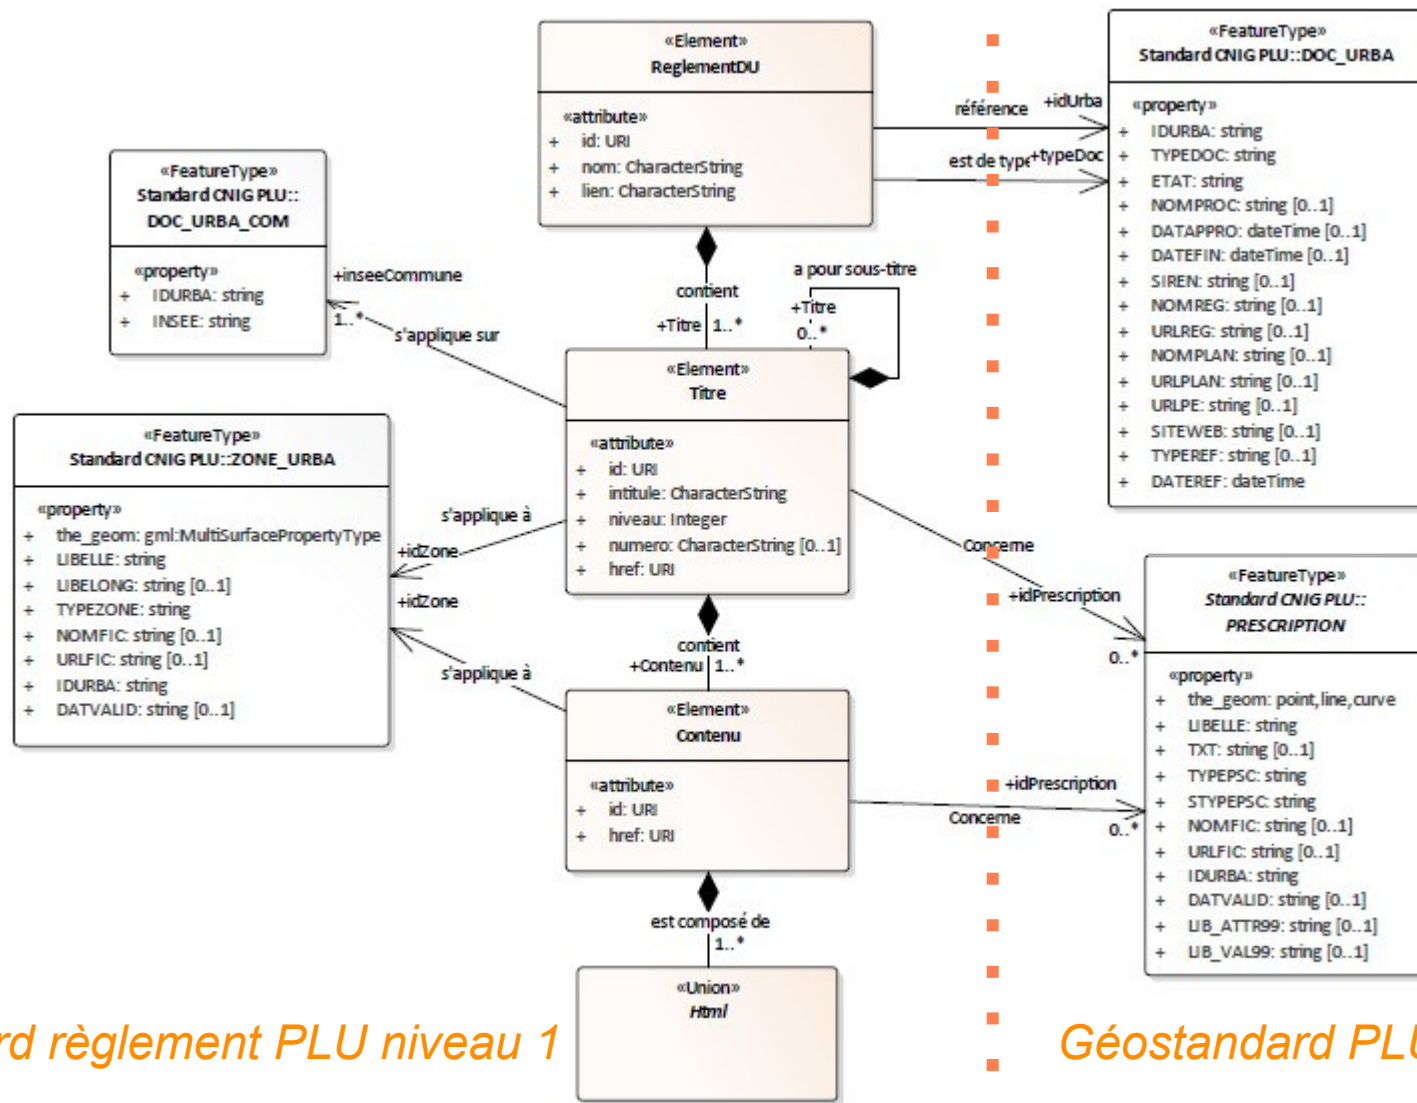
«Element»
ReglementDU

«attribute»
+ id: URI
+ nom: CharacterString
+ lien: CharacterString

«FeatureType»
Standard CNIG PLU::DOC_URBA

«property»
+ IDURBA: string
+ TYPEDOC: string
+ ETAT: string
+ NOMPROC: string [0..1]
+ DATAPPRO: dateTime [0..1]
+ DATEFIN: dateTime [0..1]
+ SIREN: string [0..1]
+ NOMREG: string [0..1]
+ URLREG: string [0..1]
+ NOMPLAN: string [0..1]
+ URLPLAN: string [0..1]
+ URLPE: string [0..1]
+ SITEWEB: string [0..1]
+ TYPEREF: string [0..1]
+ DATEREF: dateTime

référence +idUrba
est de type +typeDoc

«FeatureType»
Standard CNIG PLU::
DOC_URBA_COM

«property»
+ IDURBA: string
+ INSEE: string

+inseeCommune
1..*
s'applique sur

contient
+Titre 1..*

a pour sous-titre
+Titre
0..*

«Element»
Titre

«attribute»
+ id: URI
+ intitule: CharacterString
+ niveau: Integer
+ numero: CharacterString [0..1]
+ href: URI

«FeatureType»
Standard CNIG PLU::ZONE_URBA

«property»
+ the_geom: gml:MultiSurfacePropertyType
+ LIBELLE: string
+ LIBELONG: string [0..1]
+ TYPEZONE: string
+ NOMFIC: string [0..1]
+ URLFIC: string [0..1]
+ IDURBA: string
+ DATVALID: string [0..1]

s'applique à
+idZone
+idZone
s'applique à

Concerne
+idPrescription
0..*

«FeatureType»
Standard CNIG PLU::
PRESCRIPTION

«property»
+ the_geom: point,line,curve
+ LIBELLE: string
+ TXT: string [0..1]
+ TYPEPSC: string
+ STYPEPSC: string
+ NOMFIC: string [0..1]
+ URLFIC: string [0..1]
+ IDURBA: string
+ DATVALID: string [0..1]
+ LIB_ATTR99: string [0..1]
+ LIB_VAL99: string [0..1]

contient
+Contenu 1..*

«Element»
Contenu

«attribute»
+ id: URI
+ href: URI

+idPrescription
Concerne
0..*

est composé de
1..*

«Union»
Html

rd règlement PLU niveau 1

Géostandard PL